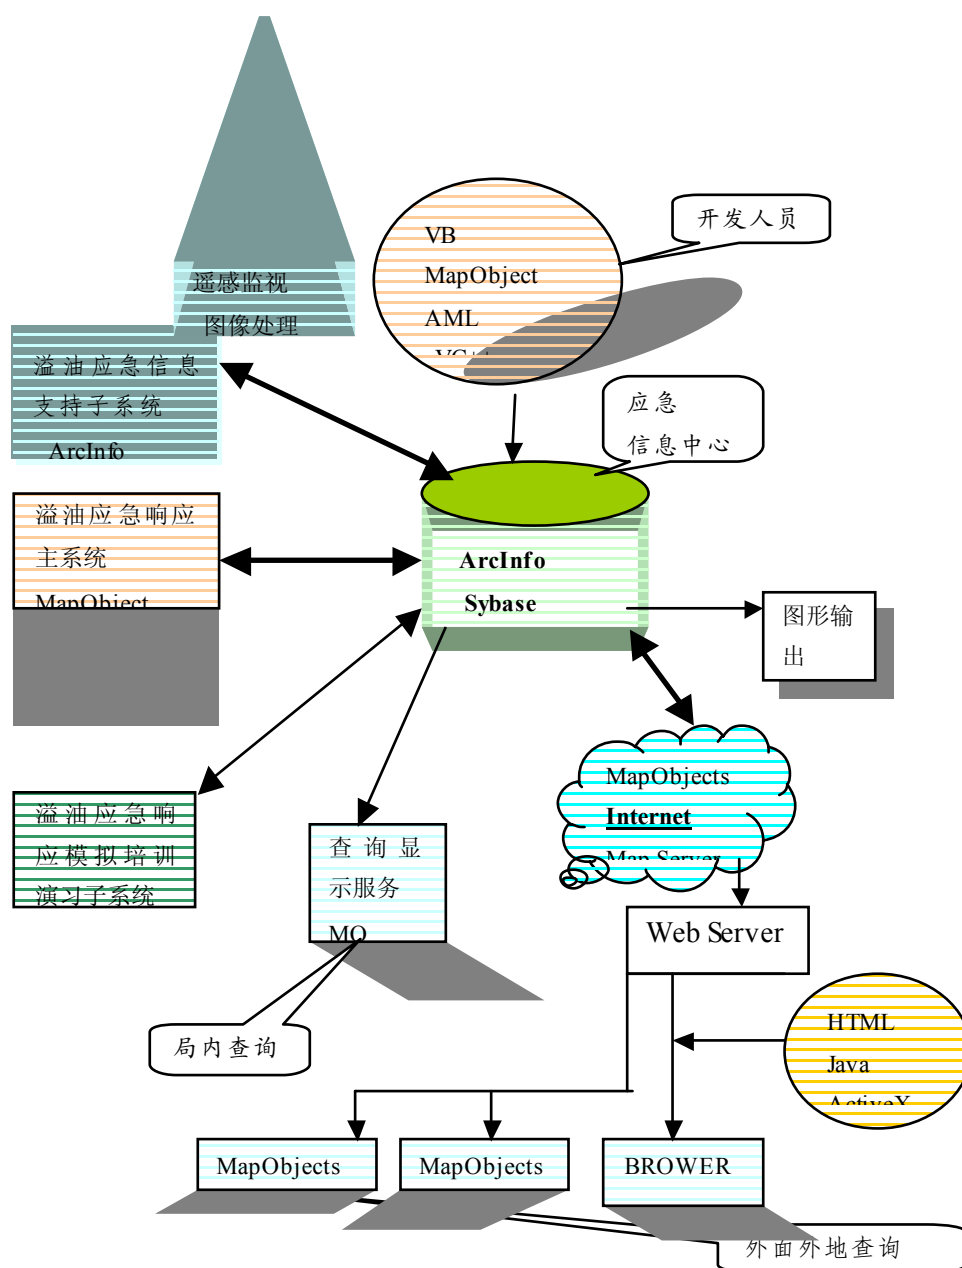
遥感监视
图像处理

VB
MapObject
AML
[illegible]

开发人员

溢油应急信息
支持子系统
ArcInfo

应急
信息中心

溢油应急响应
主系统
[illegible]

ArcInfo
Sybase

图形输
出

MapObjects
Internet
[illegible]

溢油应急响
应模拟培训
演习子系统

查询显
示服务
MO

Web Server

局内查询

HTML
Java
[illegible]

MapObjects

MapObjects

BROWER

外面外地查询